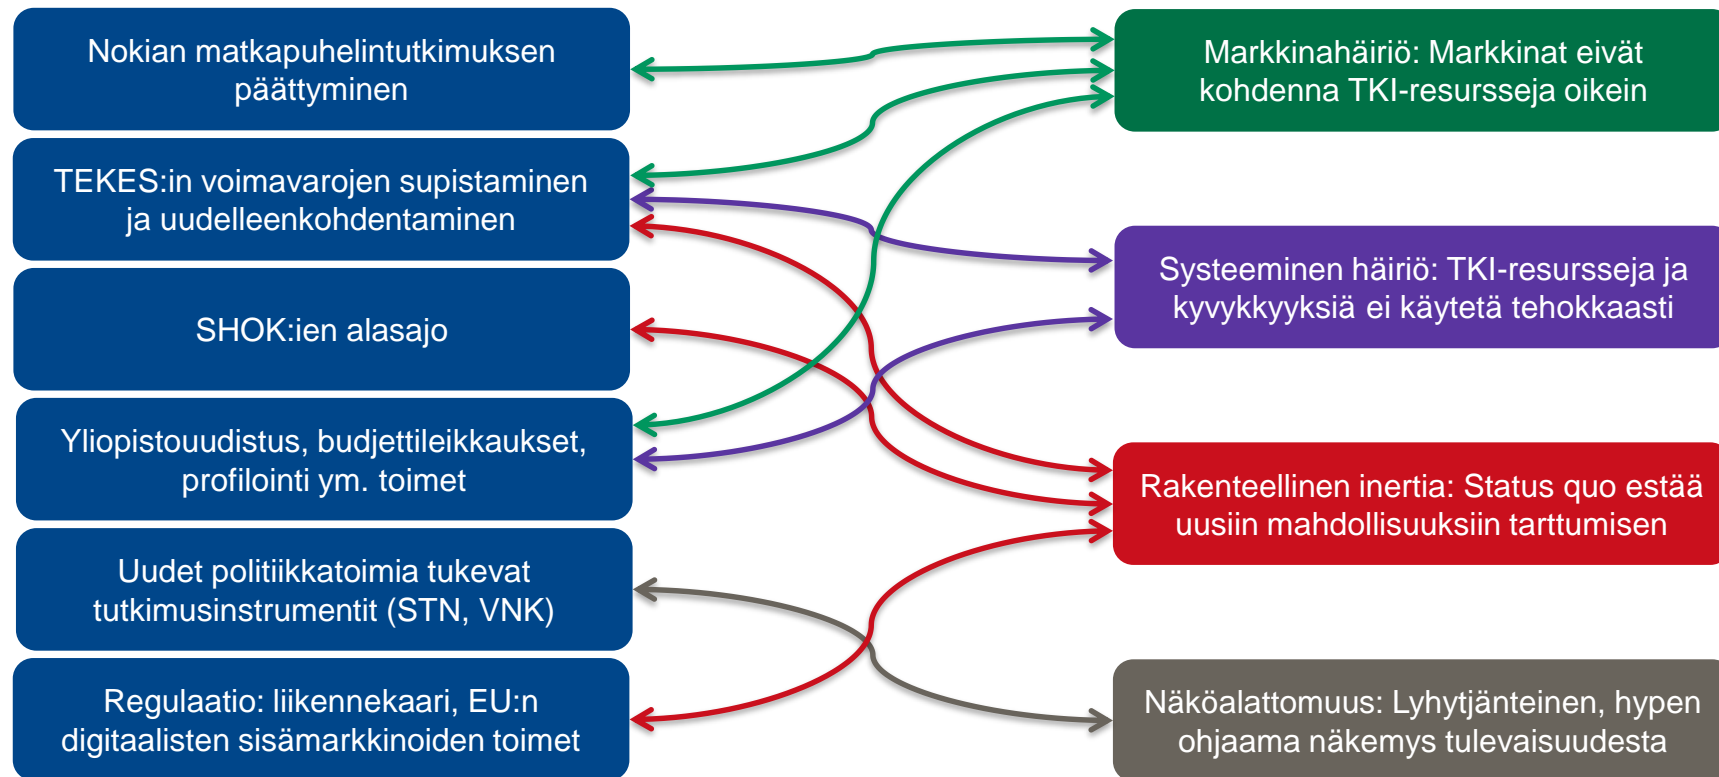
Nokian matkapuhelintutkimuksen päättyminen

TEKES:in voimavarojen supistaminen ja uudelleenkohdentaminen

SHOK:ien alasajo

Yliopistouudistus, budjettileikkaukset, profilointi ym. toimet

Uudet politiikkatoimia tukevat tutkimusinstrumentit (STN, VNK)

Regulaatio: liikennekaari, EU:n digitaalisten sisämarkkinoiden toimet

Markkinahäiriö: Markkinat eivät kohdenna TKI-resursseja oikein

Systeeminen häiriö: TKI-resursseja ja kyvykkyyksiä ei käytetä tehokkaasti

Rakenteellinen inertia: Status quo estää uusiin mahdollisuuksiin tarttumisen

Näköalattomuus: Lyhytjänteinen, hypen ohjaama näkemys tulevaisuudesta